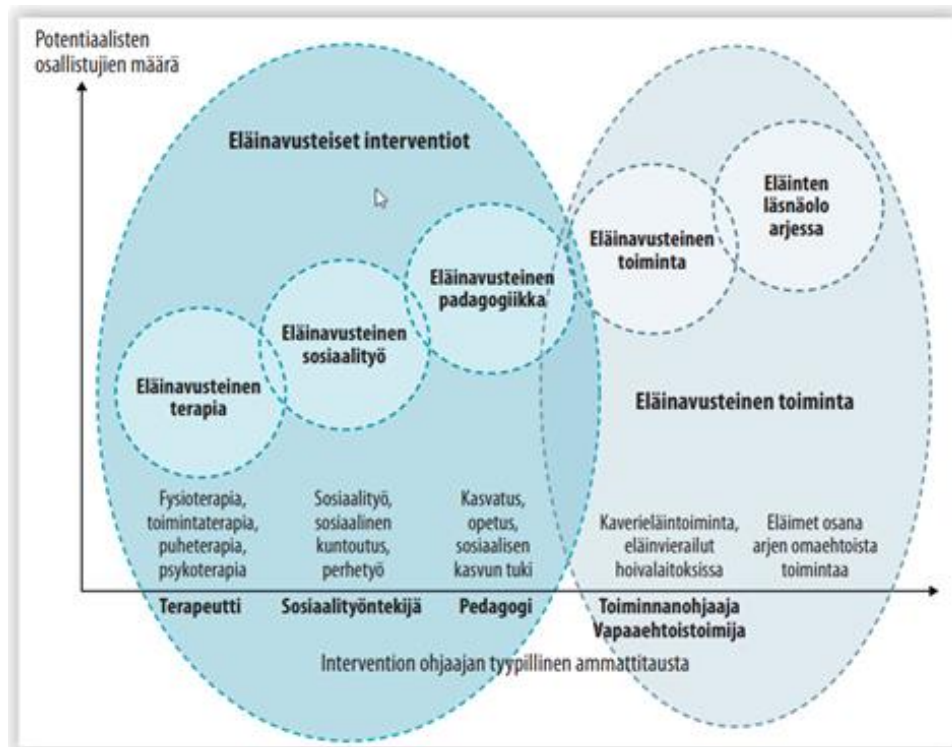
Potentiaalisten osallistujien määrä

Eläinavusteiset interventiot

Eläinten läsnäolo arjessa

Eläinavusteinen toiminta

Eläinavusteinen padagogiikka

Eläinavusteinen sosiaalityö

Eläinavusteinen terapia

Eläinavusteinen toiminta

Fysioterapia, toimintaterapia, puheterapia, psykoterapia

Sosiaalityö, sosiaalinen kuntoutus, perhetyö

Kasvatus, opetus, sosiaalisen kasvun tuki

Kaverieläintoiminta, eläinvierailut hoivalaitoksissa

Eläimet osana arjen omaehtoista toimintaa

Terapeutti

Sosiaalityöntekijä

Pedagogi

Toiminnanohjaaja Vapaaehtoistoimija

Intervention ohjaajan tyypillinen ammattitausta